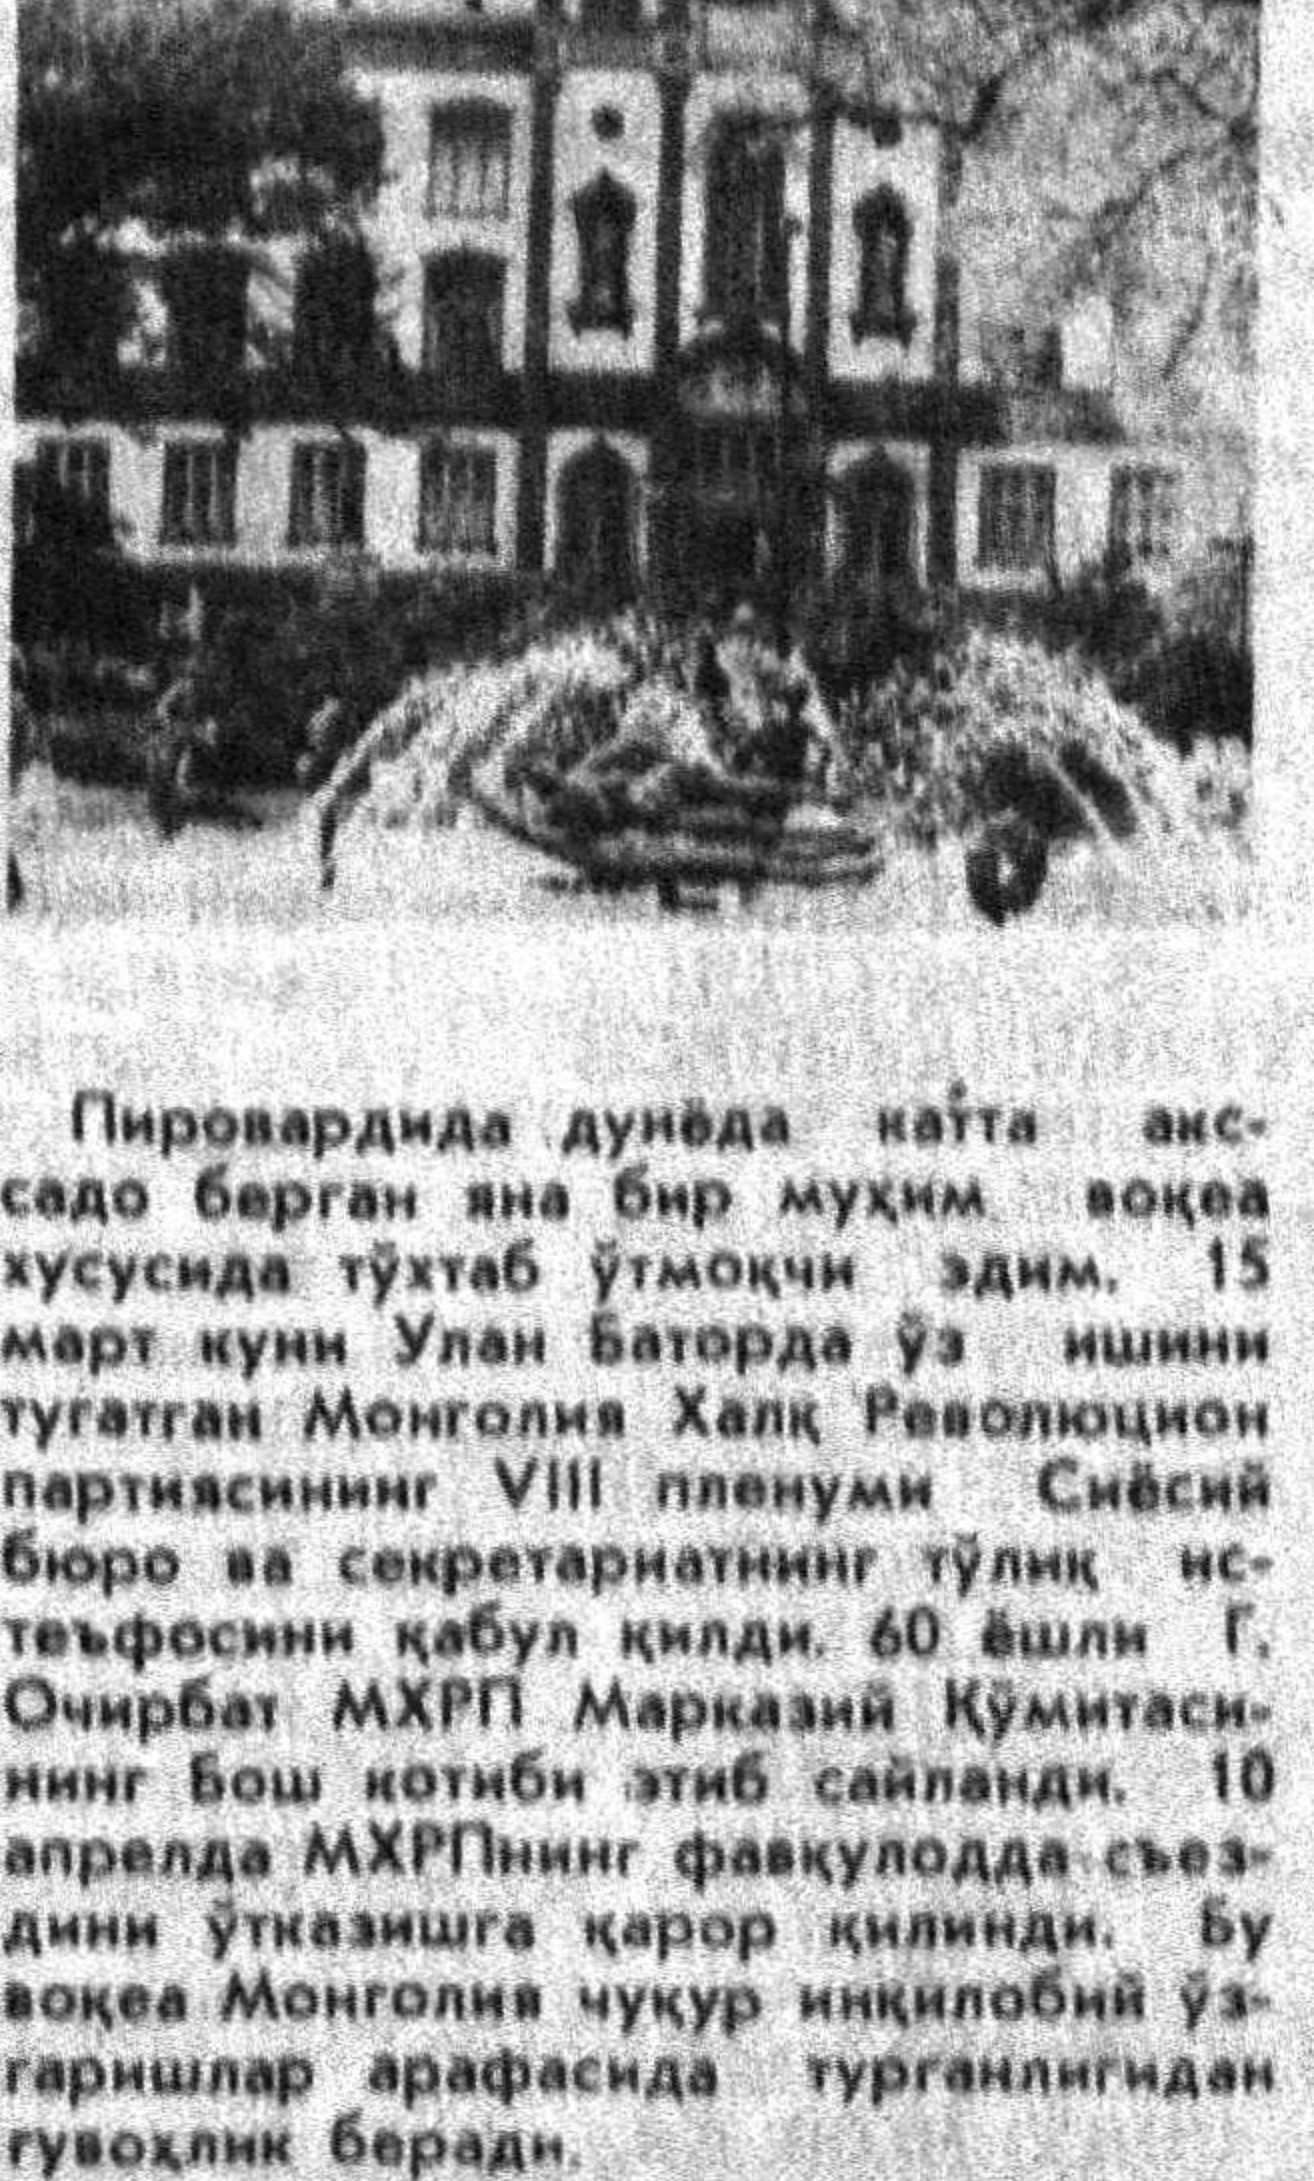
Пировардида дунёда катта акс-садо берган яна бир муҳим воқеа хусусида тўхтаб ўтмоқчи эдим. 15 март куни Улан Баторда ўз ишини тугатган Монголия Халқ Революцион партиясининг VIII пленуми Сиёсий бюро ва секретариатнинг тўлиқ истеъфосини қабул қилди. 60 ёшли Г. Очирбат МХРП Марказий Қўмитасининг Бош котиби этиб сайланди. 10 апрелда МХРПнинг фавқулодда съездини ўтказишга қарор қилинди. Бу воқеа Монголия чуқур инқилобий ўзгаришлар арафасида турганлигидан гувоҳлик беради.